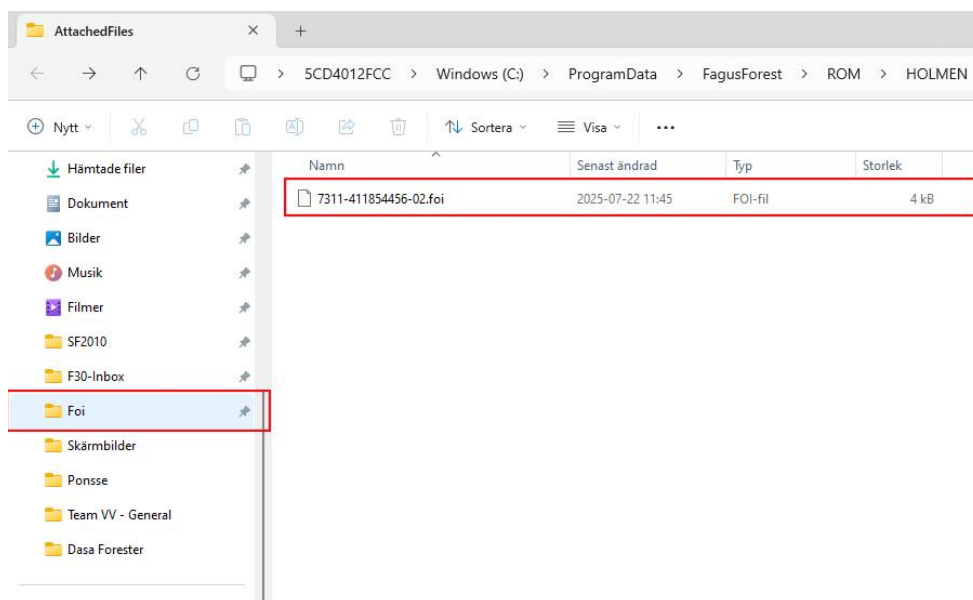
AttachedFiles ×
+

← → ↑ C 5CD4012FCC > Windows (C:) > ProgramData > FagusForest > ROM > HOLMEN

Nytt Sortera Visa ...

Hämtade filer
Dokument
Bilder
Musik
Filmer
SF2010
F30-Inbox
Foi
Skärmbilder
Ponsse
Team VV - General
Dasa Forester

| Namn | Senast ändrad | Typ | Storlek |
|---|---|---|---|
| 7311-411854456-02.foi | 2025-07-22 11:45 | FOI-fil | 4 kB |